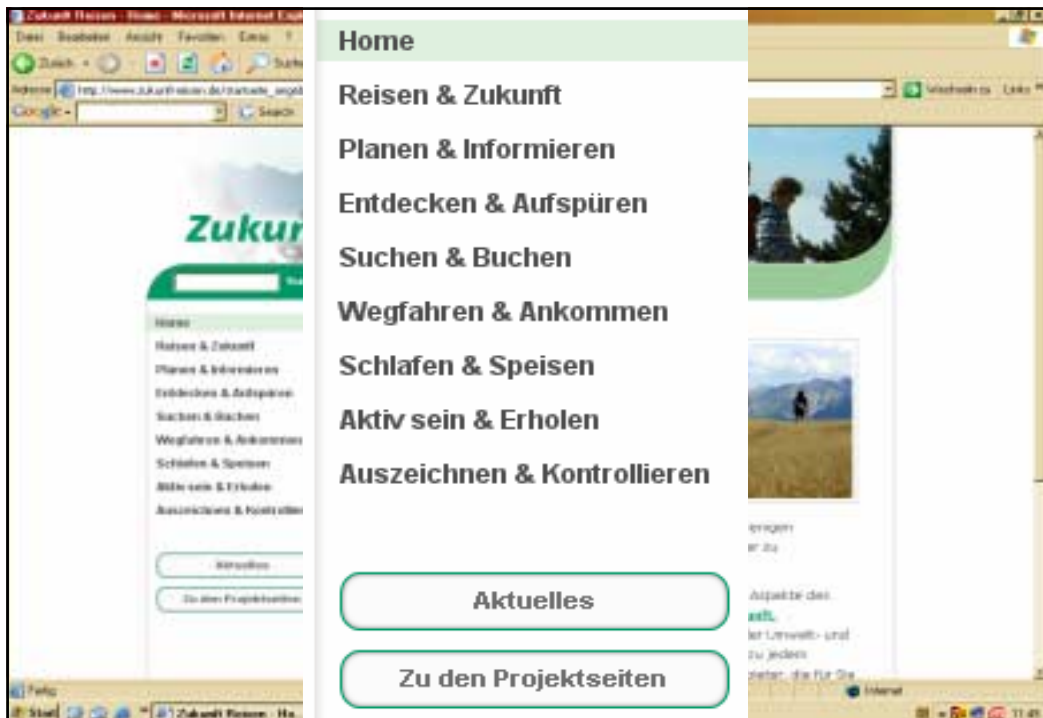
Zukunft Reisen - Home - Microsoft Internet Explorer

Datei Bearbeiten Ansicht Favoriten Extras ?

Zurück

Adresse http://www.zukunft-reisen.de/startseite_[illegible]

Wechseln zu Links

Google Search

Zukur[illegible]

Home
Reisen & Zukunft
Planen & Informieren
Entdecken & Aufspüren
Suchen & Buchen
Wegfahren & Ankommen
Schlafen & Speisen
Aktiv sein & Erholen
Auszeichnen & Kontrollieren

Aktuelles

Zu den Projektseiten

Home
Reisen & Zukunft
Planen & Informieren
Entdecken & Aufspüren
Suchen & Buchen
Wegfahren & Ankommen
Schlafen & Speisen
Aktiv sein & Erholen
Auszeichnen & Kontrollieren

Aktuelles

Zu den Projektseiten

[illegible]eigen
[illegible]r zu

Aspekte des
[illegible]unft.
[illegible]er Umwelt- und
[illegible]zu jedem
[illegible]ieter, die für Sie

Fertig

Internet

Start Zukunft Reisen - Ho...

11:45